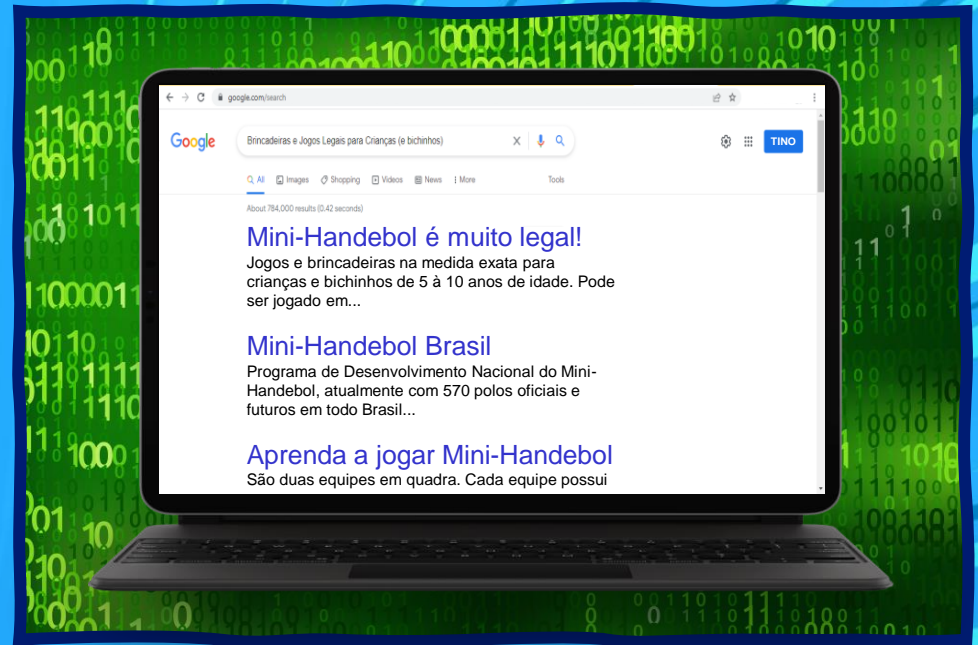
google.com/search

Google

Brincadeiras e Jogos Legais para Crianças (e bichinhos)

TINO

All Images Shopping Videos News More Tools

About 784,000 results (0.42 seconds)

Mini-Handebol é muito legal!

Jogos e brincadeiras na medida exata para crianças e bichinhos de 5 à 10 anos de idade. Pode ser jogado em...

Mini-Handebol Brasil

Programa de Desenvolvimento Nacional do Mini-Handebol, atualmente com 570 polos oficiais e futuros em todo Brasil...

Aprenda a jogar Mini-Handebol

São duas equipes em quadra. Cada equipe possui